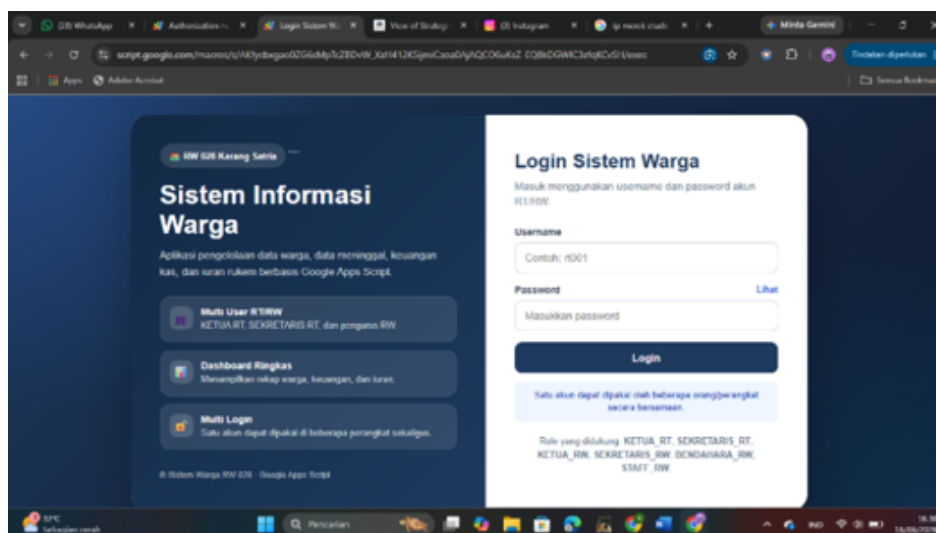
(28) WhatsApp
Authorization
Login Sistem W.
View of Strategi
(2) Instagram
ip mock stud.
Minta Gemini

script.google.com/macros/s/AKfycbxgao0ZG6sMpTcZBDvW_Xd1412KSjmiCasaD/yhQCO6uKsZ EQ8kDGWC3zfqKCvSH/exec

Tindakan diperlukan

Apps
Adobe Acrobat
Semua Bookmark

RW 026 Karang Satria

Sistem Informasi Warga

Aplikasi pengelolaan data warga, data meninggal, keuangan kas, dan iuran rukem berbasis Google Apps Script.

Multi User RT/RW
KETUA RT, SEKRETARIS RT, dan pengurus RW.

Dashboard Ringkas
Menampilkan rekap warga, keuangan, dan iuran.

Multi Login
Satu akun dapat dipakai di beberapa perangkat sekaligus.

© Sistem Warga RW 026 · Google Apps Script

Login Sistem Warga
Masuk menggunakan username dan password akun RT/RW.

Username
Contoh: rt001

Password
Lihat
Masukkan password

Login

Satu akun dapat dipakai oleh beberapa orang/perangkat secara bersamaan.

Role yang didukung: KETUA_RT, SEKRETARIS_RT, KETUA_RW, SEKRETARIS_RW, BENDAHARA_RW, STAFF_RW

31°C
Sebagian cerah
Pencarian
IND
16:30
14/06/2025